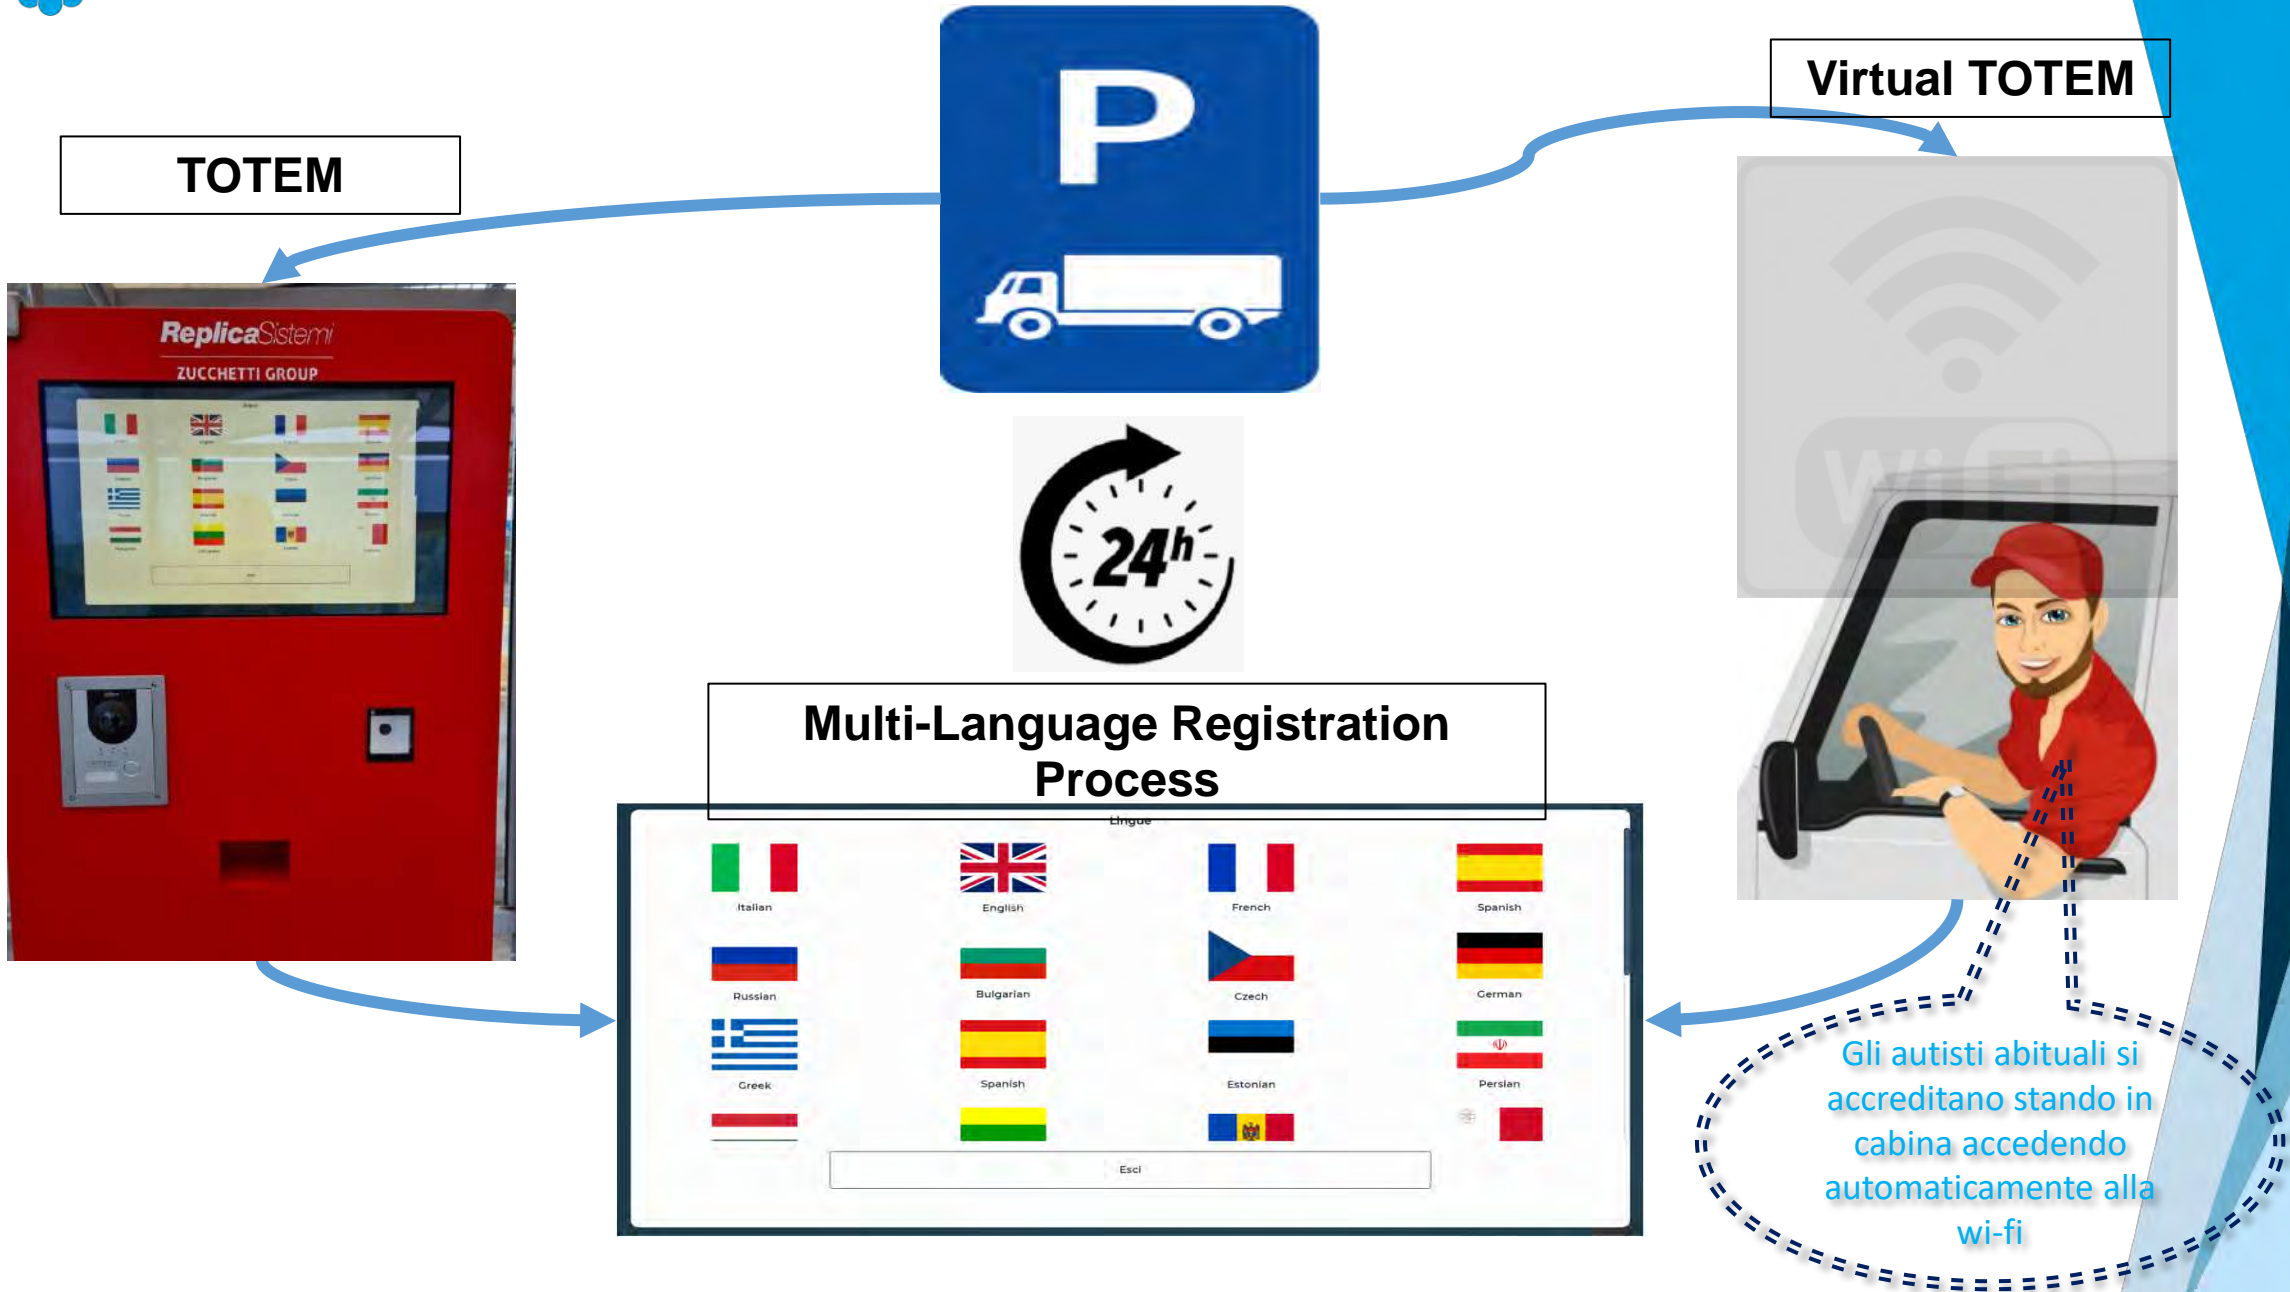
TOTEM

P

Virtual TOTEM

ReplicaSistemi
ZUCCHETTI GROUP

24h

Multi-Language Registration Process

Lingue

Italian

English

French

Spanish

Russian

Bulgarian

Czech

German

Greek

Spanish

Estonian

Persian

Esci

Gli autisti abituali si accreditano stando in cabina accedendo automaticamente alla wi-fi